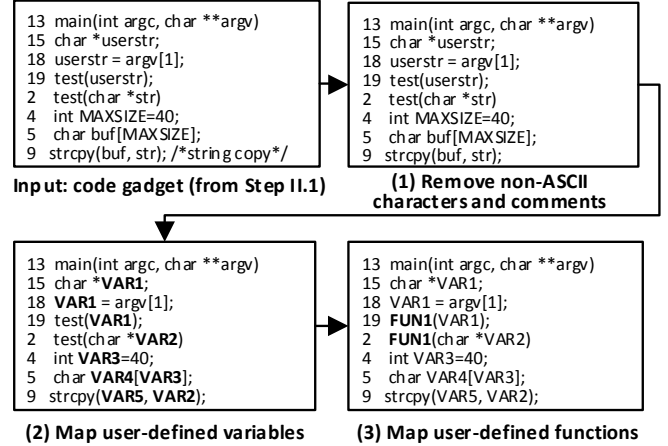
13 main(int argc, char **argv)
15 char *userstr;
18 userstr = argv[1];
19 test(userstr);
2 test(char *str)
4 int MAXSIZE=40;
5 char buf[MAXSIZE];
9 strcpy(buf, str); /*string copy*/

Input: code gadget (from Step II.1)

13 main(int argc, char **argv)
15 char *userstr;
18 userstr = argv[1];
19 test(userstr);
2 test(char *str)
4 int MAXSIZE=40;
5 char buf[MAXSIZE];
9 strcpy(buf, str);

(1) Remove non-ASCII characters and comments

13 main(int argc, char **argv)
15 char *VAR1;
18 VAR1 = argv[1];
19 test(VAR1);
2 test(char *VAR2)
4 int VAR3=40;
5 char VAR4[VAR3];
9 strcpy(VAR5, VAR2);

(2) Map user-defined variables

13 main(int argc, char **argv)
15 char *VAR1;
18 VAR1 = argv[1];
19 FUN1(VAR1);
2 FUN1(char *VAR2)
4 int VAR3=40;
5 char VAR4[VAR3];
9 strcpy(VAR5, VAR2);

(3) Map user-defined functions